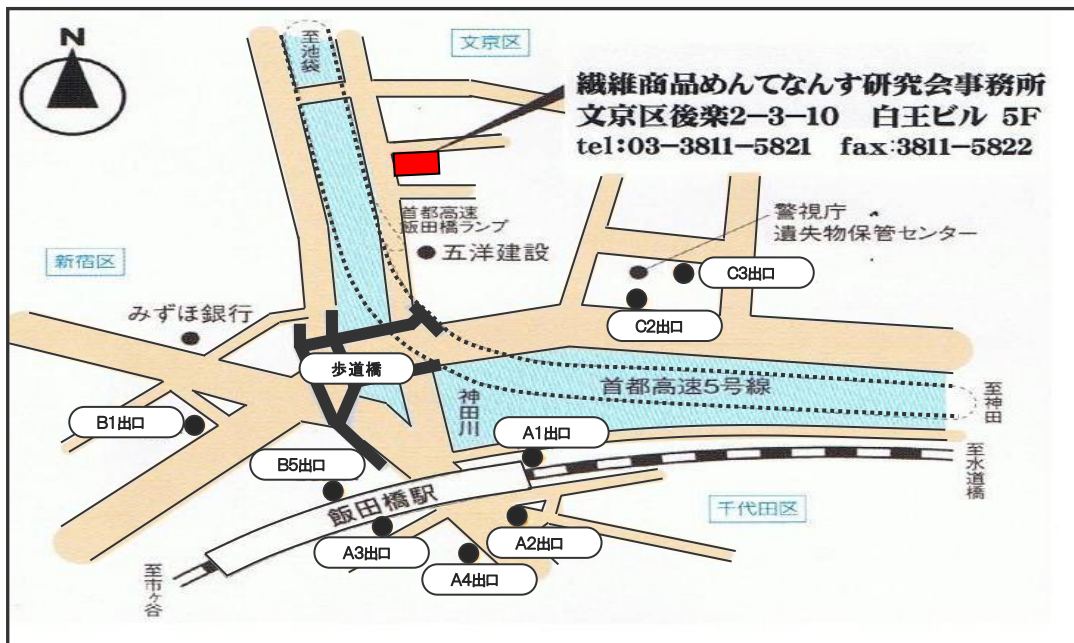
N

至池袋

文京区

繊維商品めんてなんす研究会事務所
文京区後楽2−3−10　白王ビル 5F
tel:03−3811−5821　fax:3811−5822

首都高速 飯田橋ランプ

五洋建設

警視庁 遺失物保管センター

新宿区

C3出口

みずほ銀行

C2出口

歩道橋

首都高速5号線

至神田

神田川

B1出口

A1出口

B5出口

至水道橋

飯田橋駅

千代田区

A2出口

A3出口

A4出口

至市ヶ谷